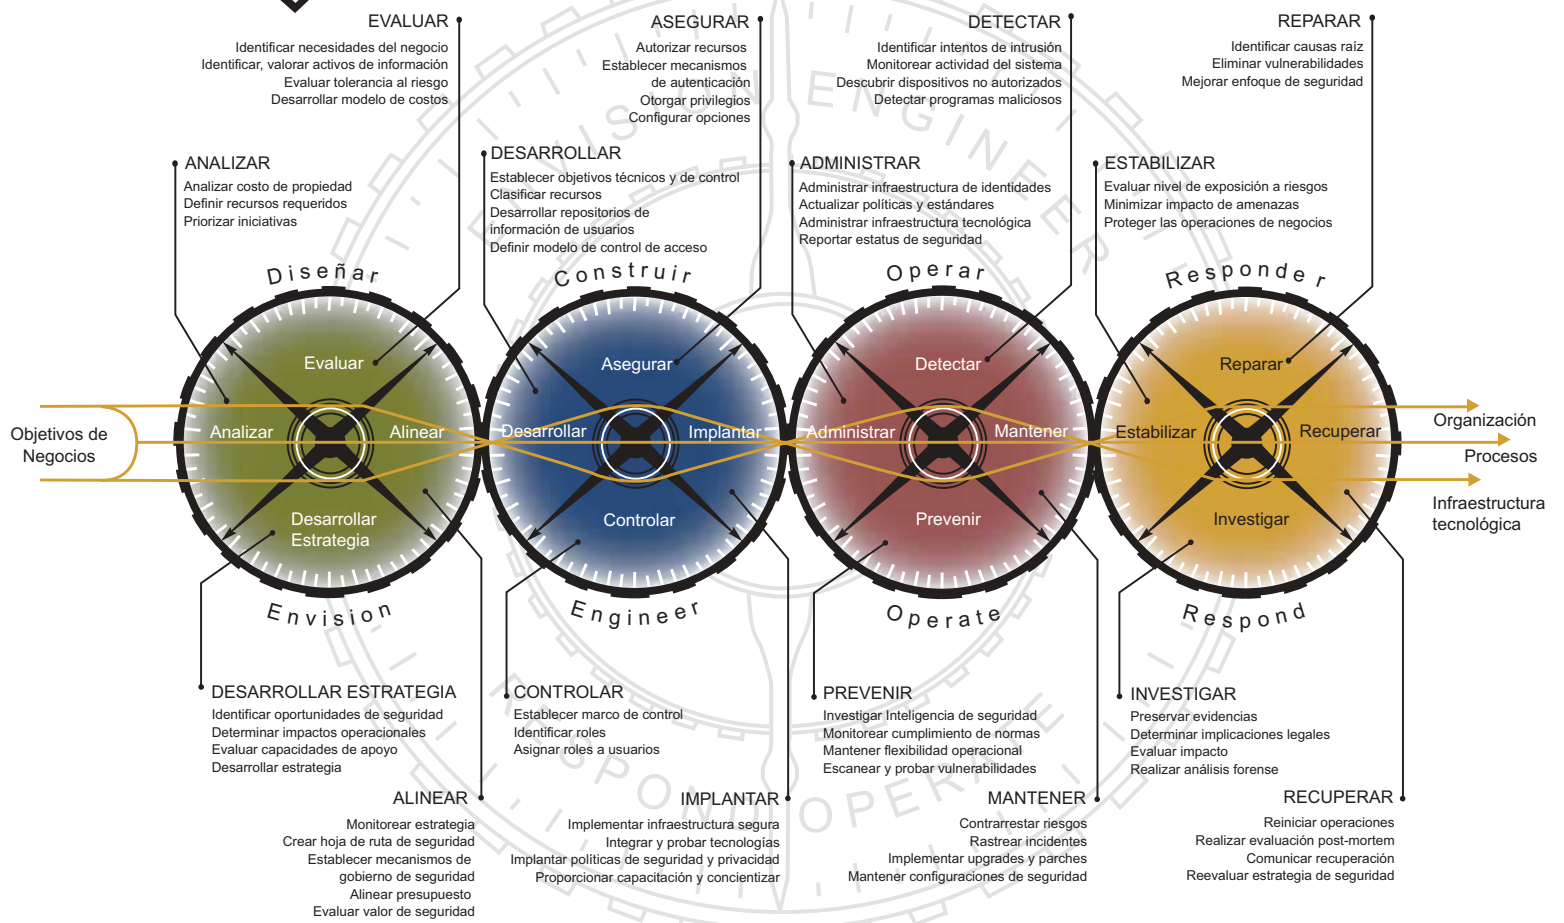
EVALUAR
Identificar necesidades del negocio
Identificar, valorar activos de información
Evaluar tolerancia al riesgo
Desarrollar modelo de costos

ASEGURAR
Autorizar recursos
Establecer mecanismos de autenticación
Otorgar privilegios
Configurar opciones

DETECTAR
Identificar intentos de intrusión
Monitorear actividad del sistema
Descubrir dispositivos no autorizados
Detectar programas maliciosos

REPARAR
Identificar causas raíz
Eliminar vulnerabilidades
Mejorar enfoque de seguridad

ANALIZAR
Analizar costo de propiedad
Definir recursos requeridos
Priorizar iniciativas

DESARROLLAR
Establecer objetivos técnicos y de control
Clasificar recursos
Desarrollar repositorios de información de usuarios
Definir modelo de control de acceso

ADMINISTRAR
Administrar infraestructura de identidades
Actualizar políticas y estándares
Administrar infraestructura tecnológica
Reportar estatus de seguridad

ESTABILIZAR
Evaluar nivel de exposición a riesgos
Minimizar impacto de amenazas
Proteger las operaciones de negocios

Diseñar
Construir
Operar
Responder

Evaluar
Analizar
Alinear
Desarrollar Estrategia
Asegurar
Desarrollar
Implantar
Controlar
Detectar
Administrar
Mantener
Prevenir
Reparar
Estabilizar
Recuperar
Investigar

Objetivos de Negocios

Organización
Procesos
Infraestructura tecnológica

Envision
Engineer
Operate
Respond

DESARROLLAR ESTRATEGIA
Identificar oportunidades de seguridad
Determinar impactos operacionales
Evaluar capacidades de apoyo
Desarrollar estrategia

CONTROLAR
Establecer marco de control
Identificar roles
Asignar roles a usuarios

PREVENIR
Investigar Inteligencia de seguridad
Monitorear cumplimiento de normas
Mantener flexibilidad operacional
Escanear y probar vulnerabilidades

INVESTIGAR
Preservar evidencias
Determinar implicaciones legales
Evaluar impacto
Realizar análisis forense

ALINEAR
Monitorear estrategia
Crear hoja de ruta de seguridad
Establecer mecanismos de gobierno de seguridad
Alinear presupuesto
Evaluar valor de seguridad

IMPLANTAR
Implementar infraestructura segura
Integrar y probar tecnologías
Implantar políticas de seguridad y privacidad
Proporcionar capacitación y concientizar

MANTENER
Contrarrestar riesgos
Rastrear incidentes
Implementar upgrades y parches
Mantener configuraciones de seguridad

RECUPERAR
Reiniciar operaciones
Realizar evaluación post-mortem
Comunicar recuperación
Reevaluar estrategia de seguridad